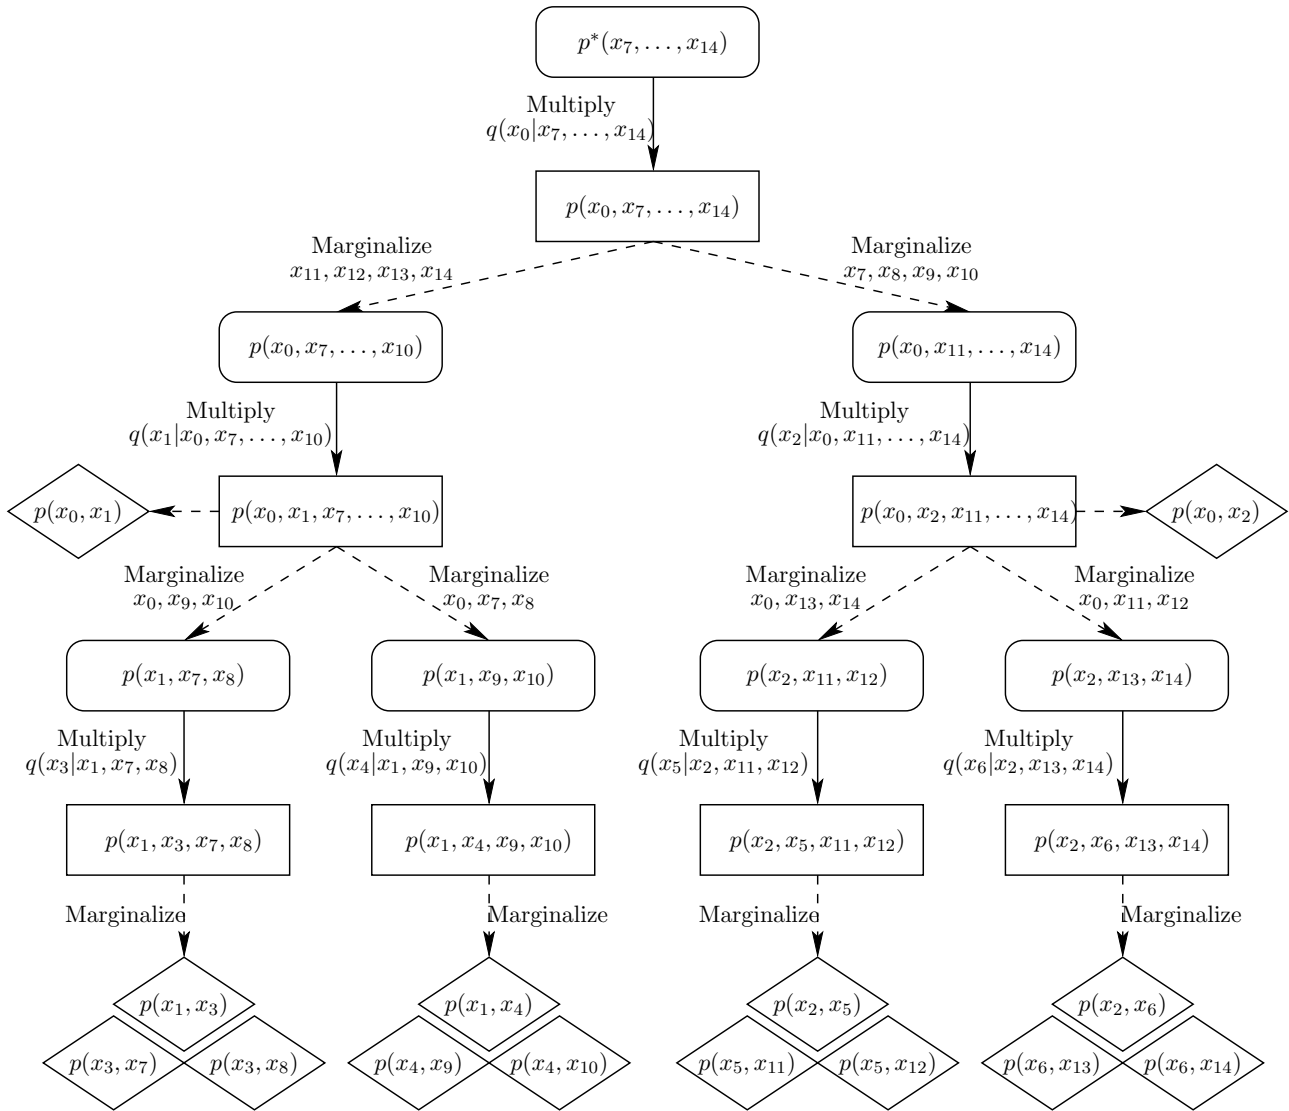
$p^*(x_7, \ldots, x_{14})$

Multiply
$q(x_0|x_7, \ldots, x_{14})$

$p(x_0, x_7, \ldots, x_{14})$

Marginalize
$x_{11}, x_{12}, x_{13}, x_{14}$

Marginalize
$x_7, x_8, x_9, x_{10}$

$p(x_0, x_7, \ldots, x_{10})$

$p(x_0, x_{11}, \ldots, x_{14})$

Multiply
$q(x_1|x_0, x_7, \ldots, x_{10})$

Multiply
$q(x_2|x_0, x_{11}, \ldots, x_{14})$

$p(x_0, x_1)$

$p(x_0, x_1, x_7, \ldots, x_{10})$

$p(x_0, x_2, x_{11}, \ldots, x_{14})$

$p(x_0, x_2)$

Marginalize
$x_0, x_9, x_{10}$

Marginalize
$x_0, x_7, x_8$

Marginalize
$x_0, x_{13}, x_{14}$

Marginalize
$x_0, x_{11}, x_{12}$

$p(x_1, x_7, x_8)$

$p(x_1, x_9, x_{10})$

$p(x_2, x_{11}, x_{12})$

$p(x_2, x_{13}, x_{14})$

Multiply
$q(x_3|x_1, x_7, x_8)$

Multiply
$q(x_4|x_1, x_9, x_{10})$

Multiply
$q(x_5|x_2, x_{11}, x_{12})$

Multiply
$q(x_6|x_2, x_{13}, x_{14})$

$p(x_1, x_3, x_7, x_8)$

$p(x_1, x_4, x_9, x_{10})$

$p(x_2, x_5, x_{11}, x_{12})$

$p(x_2, x_6, x_{13}, x_{14})$

Marginalize

Marginalize

Marginalize

Marginalize

$p(x_1, x_3)$

$p(x_3, x_7)$ $p(x_3, x_8)$

$p(x_1, x_4)$

$p(x_4, x_9)$ $p(x_4, x_{10})$

$p(x_2, x_5)$

$p(x_5, x_{11})$ $p(x_5, x_{12})$

$p(x_2, x_6)$

$p(x_6, x_{13})$ $p(x_6, x_{14})$